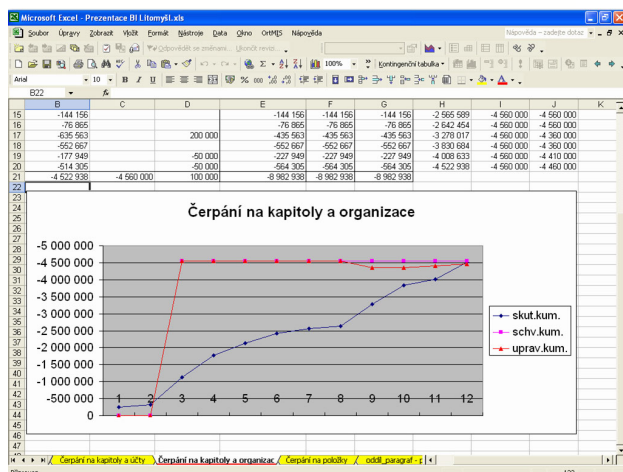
Microsoft Excel - Prezentace BI Litomyšl.xls

Soubor Úpravy Zobrazit Vložit Formát Nástroje Data Okno OrtMIS Nápověda

Nápověda – zadejte dotaz

Odpovědět se změnami... Ukončit revizi...

100%

Kontingenční tabulka

Arial 10 B I U

B22 fx

| | B | C | D | E | F | G | H | I | J | K |
|---|---|---|---|---|---|---|---|---|---|---|
| 15 | -144 156 | | | -144 156 | -144 156 | -144 156 | -2 565 589 | -4 560 000 | -4 560 000 | |
| 16 | -76 865 | | | -76 865 | -76 865 | -76 865 | -2 642 454 | -4 560 000 | -4 360 000 | |
| 17 | -635 563 | | 200 000 | -435 563 | -435 563 | -435 563 | -3 278 017 | -4 560 000 | -4 360 000 | |
| 18 | -552 667 | | | -552 667 | -552 667 | -552 667 | -3 830 684 | -4 560 000 | -4 360 000 | |
| 19 | -177 949 | | -50 000 | -227 949 | -227 949 | -227 949 | -4 008 633 | -4 560 000 | -4 410 000 | |
| 20 | -514 305 | | -50 000 | -564 305 | -564 305 | -564 305 | -4 522 938 | -4 560 000 | -4 460 000 | |
| 21 | -4 522 938 | -4 560 000 | 100 000 | -8 982 938 | -8 982 938 | -8 982 938 | | | | |

Čerpání na kapitoly a organizace

-5 000 000
-4 500 000
-4 000 000
-3 500 000
-3 000 000
-2 500 000
-2 000 000
-1 500 000
-1 000 000
-500 000
0

1 2 3 4 5 6 7 8 9 10 11 12

skut.kum.
schv.kum.
uprav.kum.

Čerpání na kapitoly a účty / Čerpání na kapitoly a organizac / Čerpání na položky / oddíl_paragraf - p